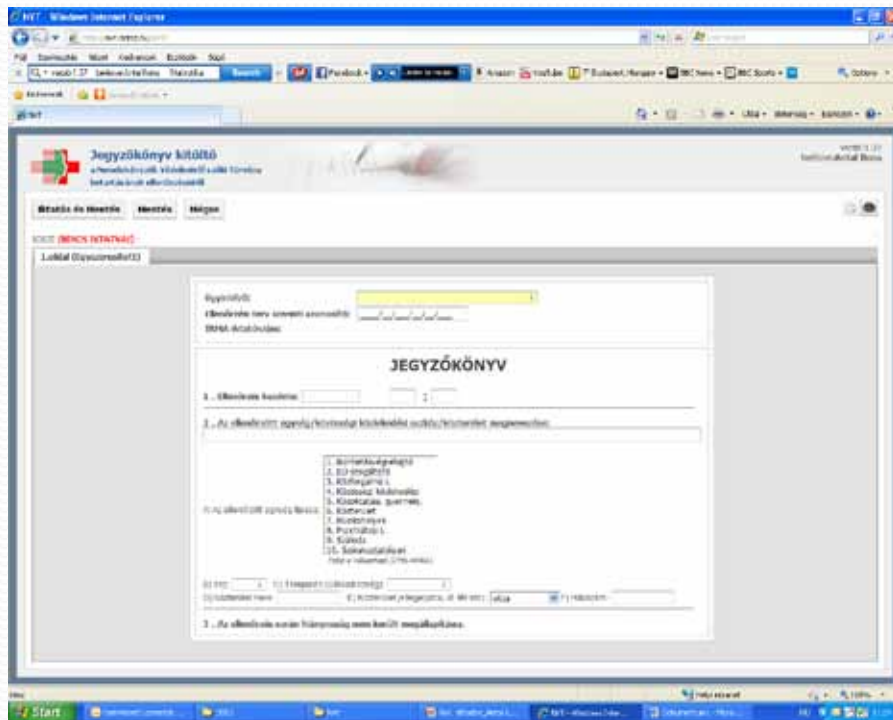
NKT - Windows Internet Explorer

Jegyzőkönyv kitöltő

Bitatás és Mentés   Mentés   Mégse

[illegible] (NINCS IKTATVA)

1.oldal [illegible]

Ügyintéző:

Ellenőrzés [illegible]

JEGYZŐKÖNYV

1. Ellenőrzés kezdete:

2. Az ellenőrzött ügyelő/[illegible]

1. Bentlakásos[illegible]
2. EÜ ellátás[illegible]
3. Étkeztetés
4. Közösségi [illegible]
5. Közösségi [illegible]
6. Kisebb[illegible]
7. Munkahelyek
8. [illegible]
9. Szülők
10. Szolgáltatások

3. Az ellenőrzés során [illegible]

Start